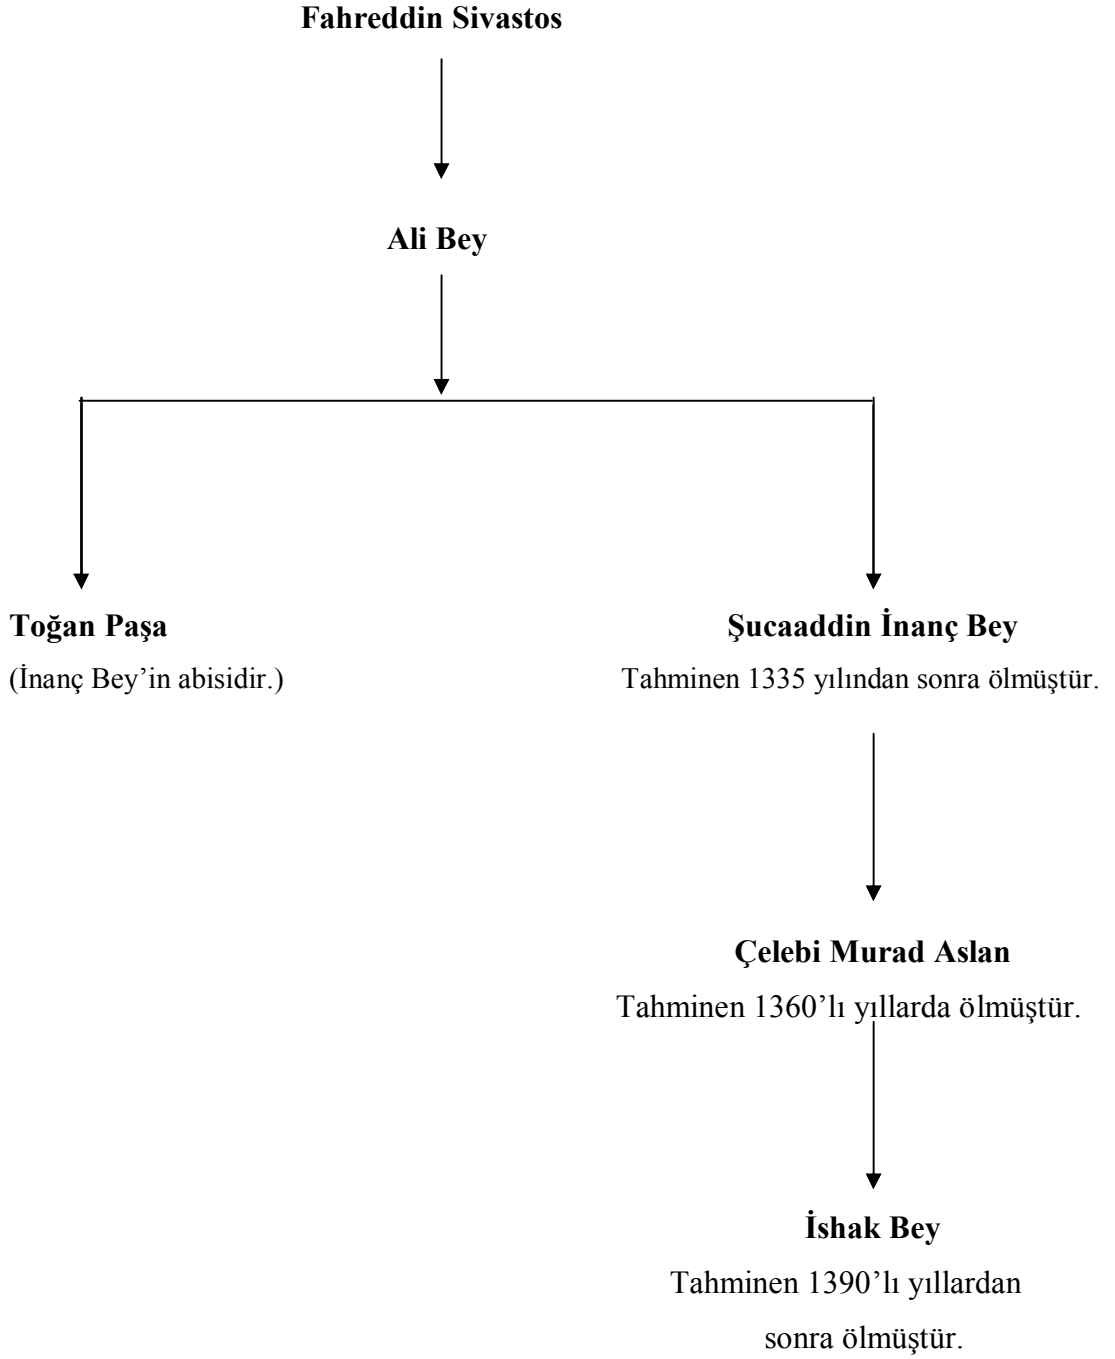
Fahreddin Sivastos

Ali Bey

Toğan Paşa
(İnanç Bey'in abisidir.)

Şucaaddin İnanç Bey
Tahminen 1335 yılından sonra ölmüştür.

Çelebi Murad Aslan
Tahminen 1360'lı yıllarda ölmüştür.

İshak Bey
Tahminen 1390'lı yıllardan sonra ölmüştür.